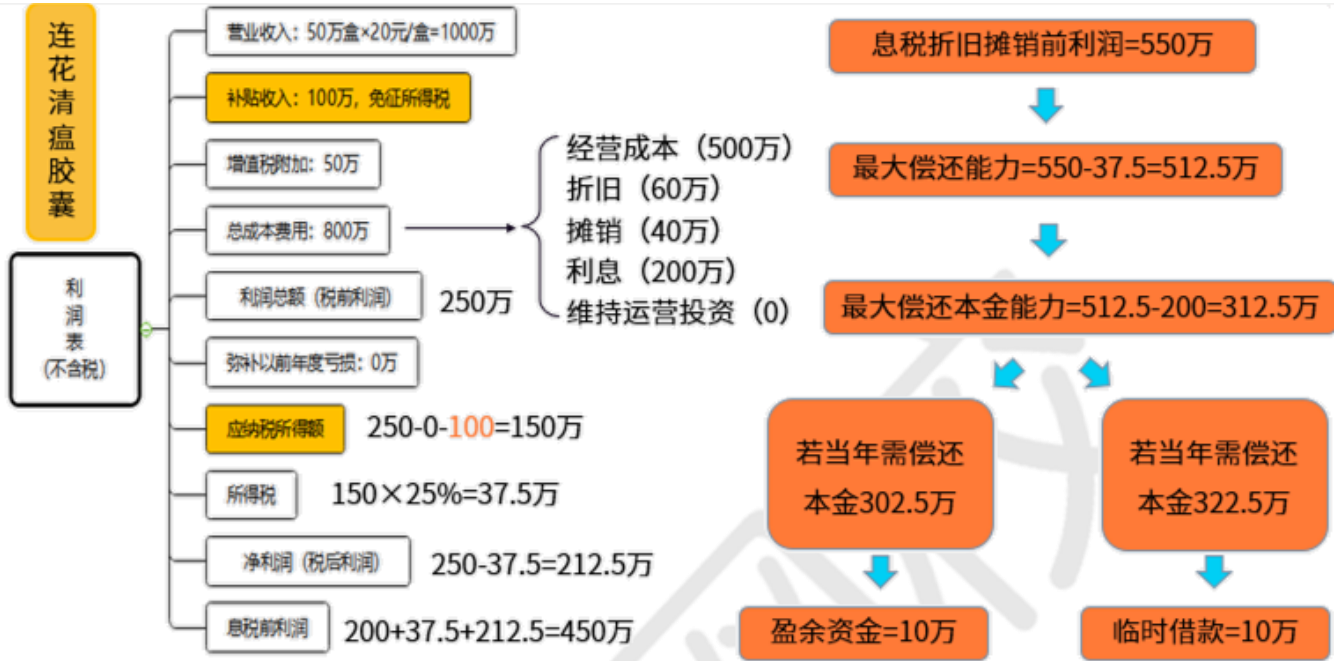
连花清瘟胶囊

利润表（不含税）

营业收入：50万盒×20元/盒=1000万

补贴收入：100万，免征所得税

增值税附加：50万

总成本费用：800万

经营成本（500万）
折旧（60万）
摊销（40万）
利息（200万）
维持运营投资（0）

利润总额（税前利润） 250万

弥补以前年度亏损：0万

应纳税所得额 250-0-100=150万

所得税 150×25%=37.5万

净利润（税后利润） 250-37.5=212.5万

息税前利润 200+37.5+212.5=450万

息税折旧摊销前利润=550万

最大偿还能力=550-37.5=512.5万

最大偿还本金能力=512.5-200=312.5万

若当年需偿还本金302.5万

盈余资金=10万

若当年需偿还本金322.5万

临时借款=10万